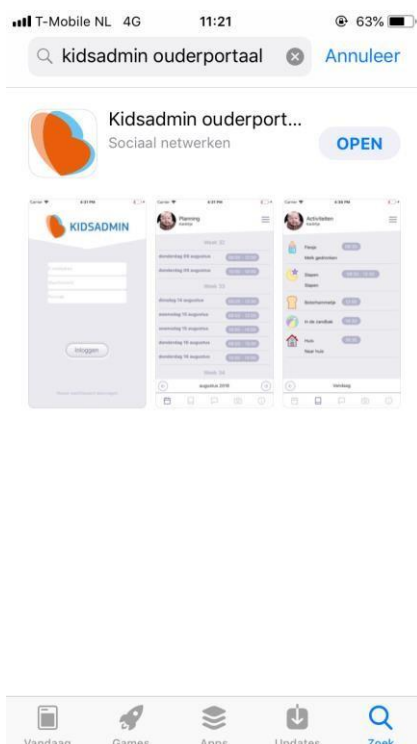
T-Mobile NL 4G 11:21 63%

kidsadmin ouderportaal Annuleer

Kidsadmin ouderport...
Sociaal netwerken
OPEN

KIDSADMIN

Inloggen

Planning

Week 32

donderdag 09 augustus

donderdag 09 augustus

Week 33

dinsdag 14 augustus

woensdag 15 augustus

woensdag 15 augustus

donderdag 16 augustus

donderdag 16 augustus

Week 34

augustus 2018

Activiteiten

Fles

Slapen

Boterhammetje

In de zandbak

Huis
Naar huis

Vandaag Games Apps Updates Zoek